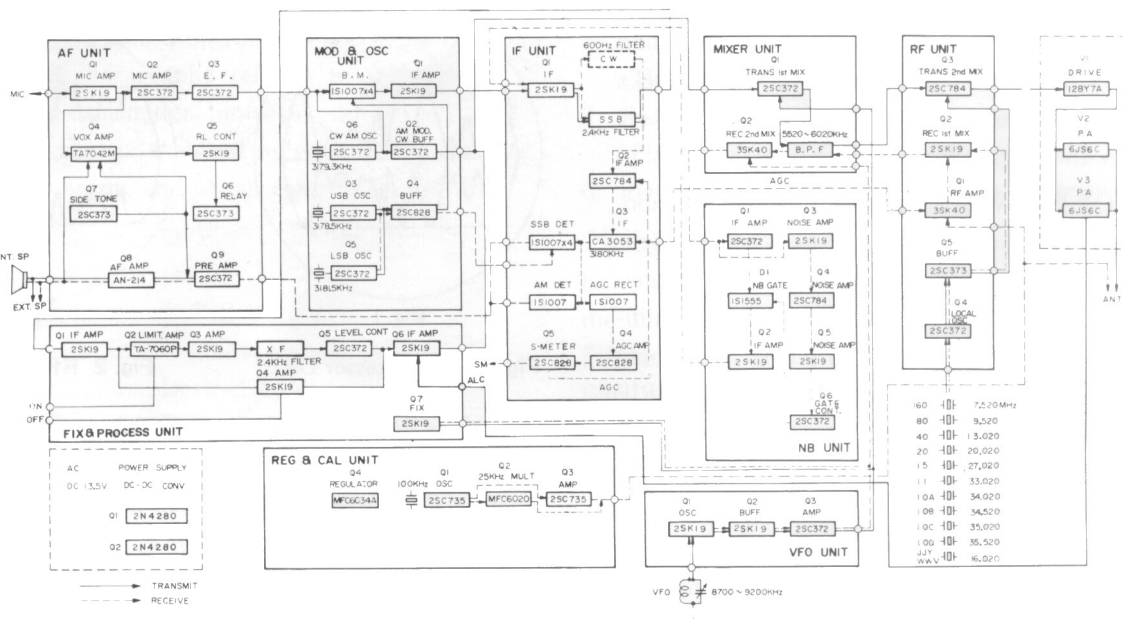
AF UNIT
Q1 MIC AMP 2SK19
Q2 MIC AMP 2SC372
Q3 E. F. 2SC372
MIC
Q4 VOX AMP TA7042M
Q5 RL CONT 2SK19
Q6 RELAY 2SC373
Q7 SIDE TONE 2SC373
Q8 AF AMP AN-214
Q9 PRE AMP 2SC372
INT. SP
EXT. SP

MOD & OSC UNIT
B. M. 1S1007x4
Q1 IF AMP 2SK19
Q6 CW AM OSC 2SC372
3179.3KHz
Q2 AM MOD. CW BUFF 2SC372
Q3 USB OSC 2SC372
3178.5KHz
Q4 BUFF 2SC828
Q5 LSB OSC 2SC372
3181.5KHz

IF UNIT
600Hz FILTER
C W
Q1 IF 2SK19
S S B
2.4KHz FILTER
Q2 IF AMP 2SC784
SSB DET 1S1007x4
Q3 IF CA3053
3180KHz
AM DET 1S1007
AGC RECT 1S1007
Q5 S-METER 2SC828
Q4 AGC AMP 2SC828
SM
AGC

MIXER UNIT
Q1 TRANS 1st MIX 2SC372
Q2 REC 2nd MIX 3SK40
5520 ~ 6020KHz
B. P. F
AGC

NB UNIT
Q1 IF AMP 2SC372
Q3 NOISE AMP 2SK19
D1 NB GATE 1S1555
Q4 NOISE AMP 2SC784
Q2 IF AMP 2SK19
Q5 NOISE AMP 2SK19
Q6 GATE CONT. 2SC372

RF UNIT
Q3 TRANS 2nd MIX 2SC784
Q2 REC 1st MIX 2SK19
Q1 RF AMP 3SK40
Q5 BUFF 2SC373
Q4 LOCAL OSC 2SC372

V1 DRIVE 12BY7A
V2 P.A 6JS6C
V3 P.A 6JS6C
ANT

| | |
|---|---|
| 160 | 7,520MHz |
| 80 | 9,520 |
| 40 | 13,020 |
| 20 | 20,020 |
| 15 | 27,020 |
| 11 | 33,020 |
| 10A | 34,020 |
| 10B | 34,520 |
| 10C | 35,020 |
| 10D | 35,520 |
| JJY WWV | 16,020 |

FIX & PROCESS UNIT
Q1 IF AMP 2SK19
Q2 LIMIT AMP TA-7060P
Q3 AMP 2SK19
X F
2.4KHz FILTER
Q5 LEVEL CONT 2SC372
Q6 IF AMP 2SK19
Q4 AMP 2SK19
ON
OFF
ALC
Q7 FIX 2SK19

AC POWER SUPPLY
DC 13.5V DC-DC CONV
Q1 2N4280
Q2 2N4280

TRANSMIT
RECEIVE

REG & CAL UNIT
Q4 REGULATOR MFC6034A
100KHz
Q1 OSC 2SC735
Q2 25KHz MULT MFC6020
Q3 AMP 2SC735

VFO UNIT
Q1 OSC 2SK19
Q2 BUFF 2SK19
Q3 AMP 2SC372
VFO
8700 ~ 9200KHz